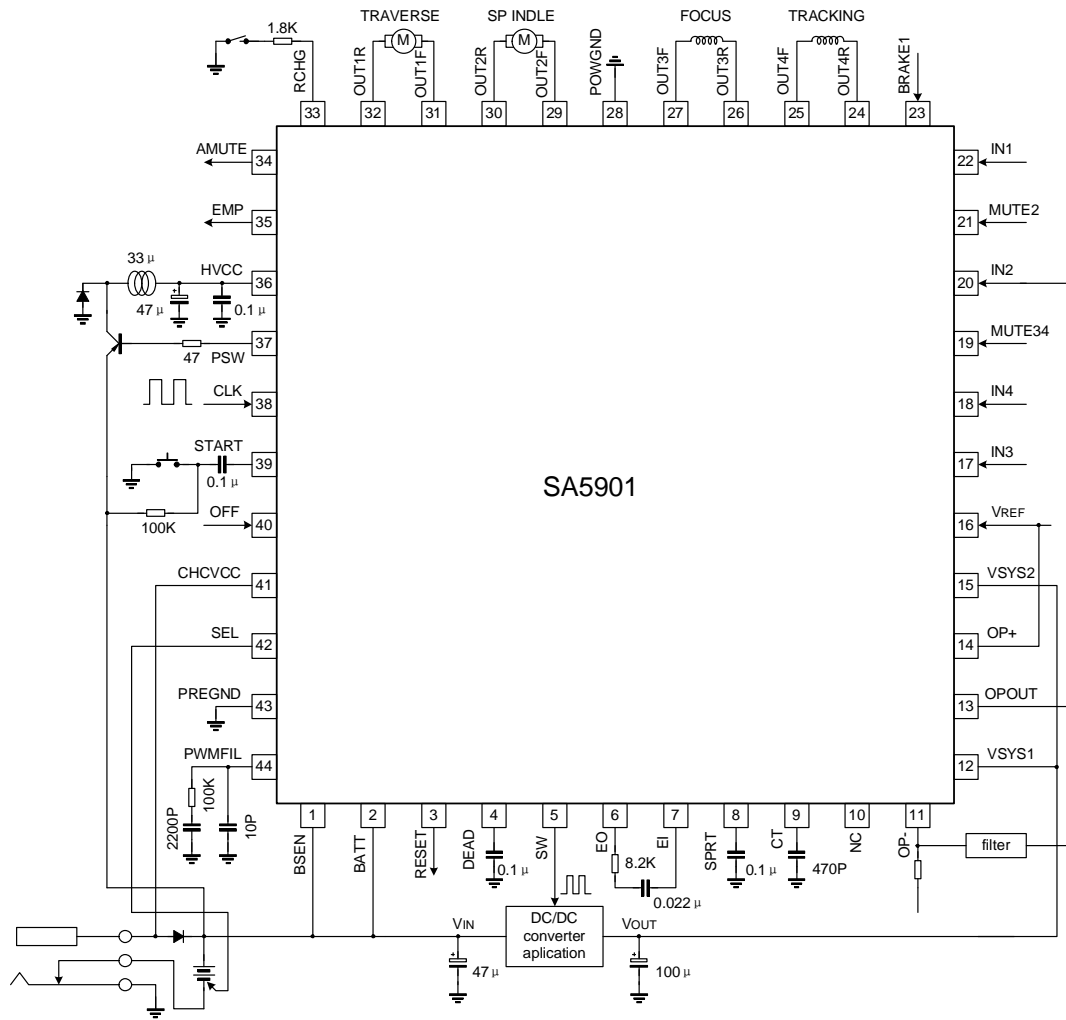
1.8K
TRAVERSE
SP INDLE
FOCUS
TRACKING
M
M
RCHG
OUT1R
OUT1F
OUT2R
OUT2F
POWGND
OUT3F
OUT3R
OUT4F
OUT4R
BRAKE1
33
32
31
30
29
28
27
26
25
24
23
AMUTE
34
22
IN1
EMP
35
21
MUTE2
33 μ
HVCC
36
20
IN2
47 μ
0.1 μ
47
PSW
37
19
MUTE34
CLK
38
18
IN4
START
39
17
IN3
0.1 μ
SA5901
100K
OFF
40
16
VREF
CHCVCC
41
15
VSYS2
SEL
42
14
OP+
PREGND
43
13
OPOUT
PWMFIL
44
12
VSYS1
100K
2200P
10P
1
2
3
4
5
6
7
8
9
10
11
BSEN
BATT
RESET
DEAD
SW
EO
EI
SPRT
CT
NC
OP-
0.1 μ
8.2K
0.1 μ
470P
filter
0.022 μ
VIN
DC/DC converter aplication
VOUT
47 μ
100 μ